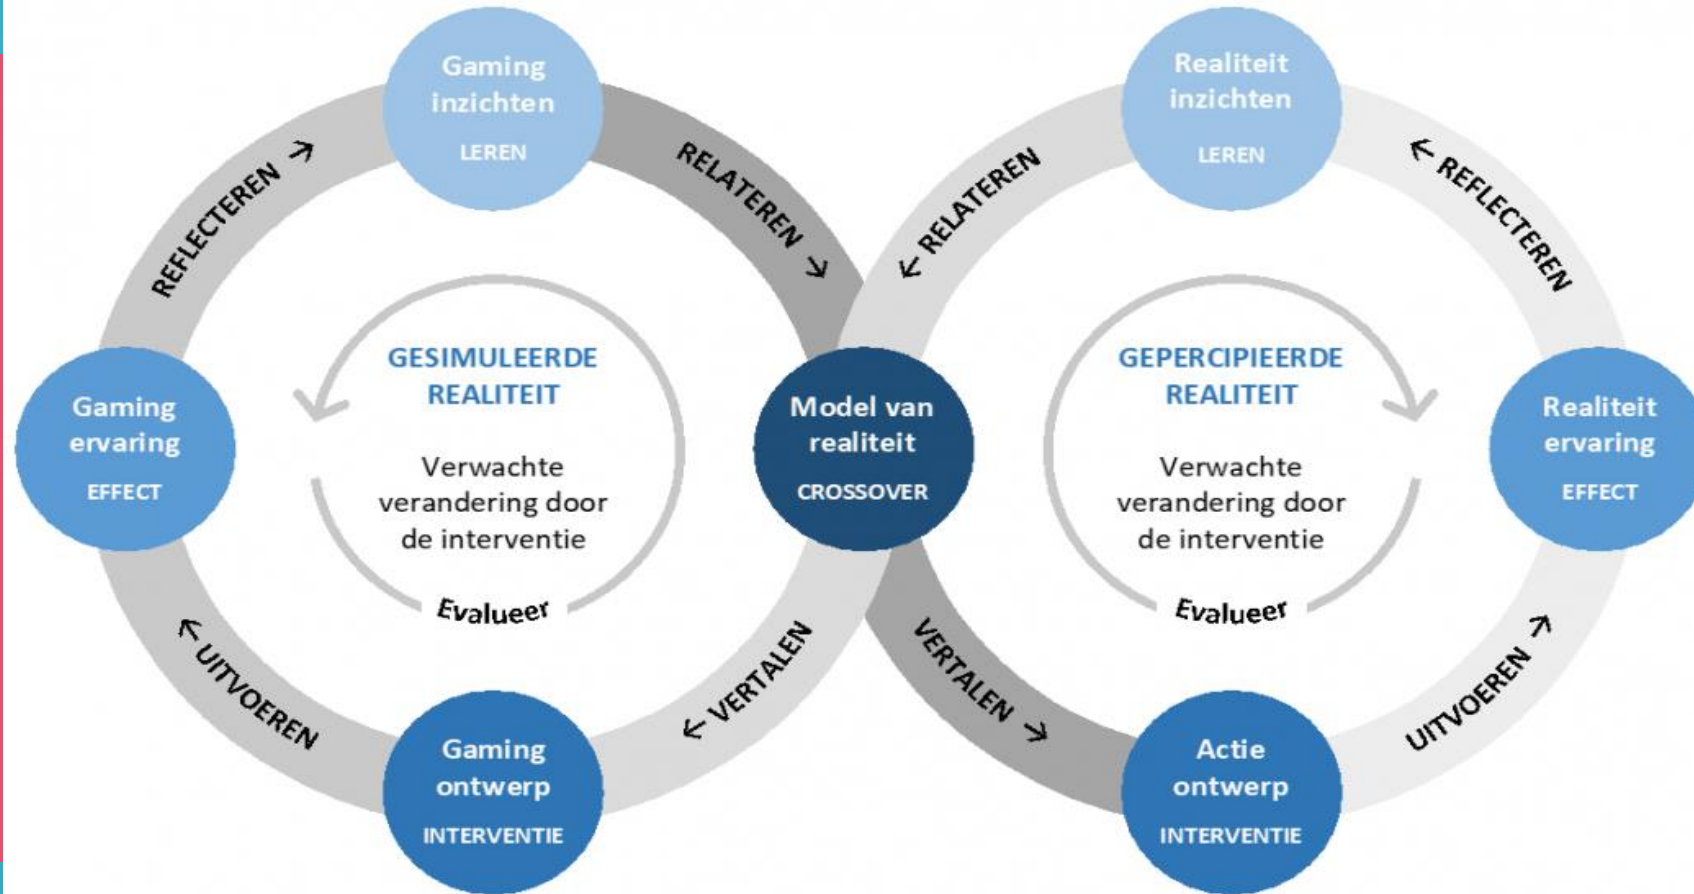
Gaming inzichten
LEREN

Realiteit inzichten
LEREN

REFLECTEREN →

RELATEREN ↘

↙ RELATEREN

← REFLECTEREN

GESIMULEERDE REALITEIT

Verwachte verandering door de interventie

Evalueer

Model van realiteit
CROSSOVER

GEPERCIPIEERDE REALITEIT

Verwachte verandering door de interventie

Evalueer

Gaming ervaring
EFFECT

Realiteit ervaring
EFFECT

← UITVOEREN

← VERTALEN

VERTALEN →

UITVOEREN →

Gaming ontwerp
INTERVENTIE

Actie ontwerp
INTERVENTIE